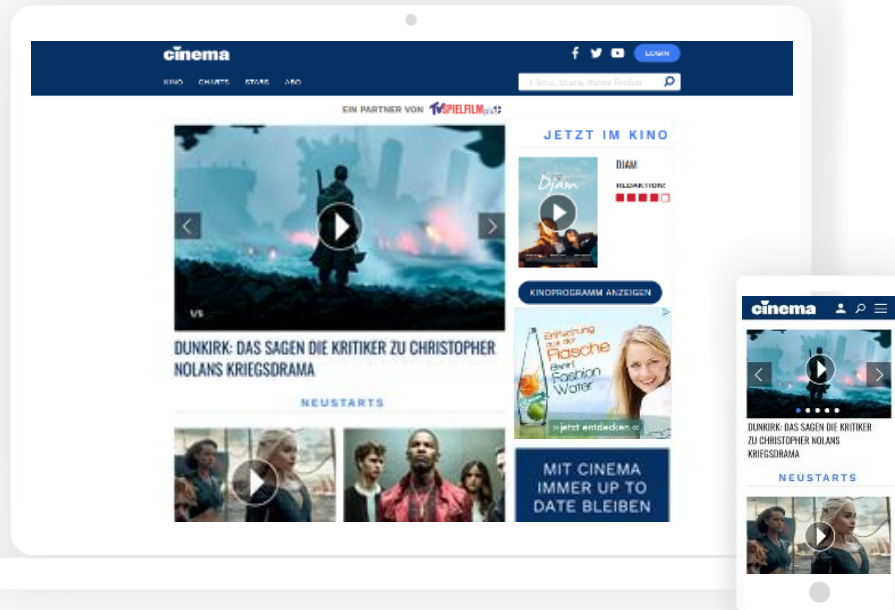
cinema

LOGIN

KINO CHARTS STARS ABO

Filme, Stars, News finden

EIN PARTNER VON TV SPIELFILM plus

1/5

DUNKIRK: DAS SAGEN DIE KRITIKER ZU CHRISTOPHER NOLANS KRIEGSDRAMA

NEUSTARTS

JETZT IM KINO

Djam

DJAM

REDAKTION:

KINOPROGRAMM ANZEIGEN

Erfrischung aus der Flasche Bauer Fashion Water

» jetzt entdecken «

MIT CINEMA IMMER UP TO DATE BLEIBEN

cinema

DUNKIRK: DAS SAGEN DIE KRITIKER ZU CHRISTOPHER NOLANS KRIEGSDRAMA

NEUSTARTS